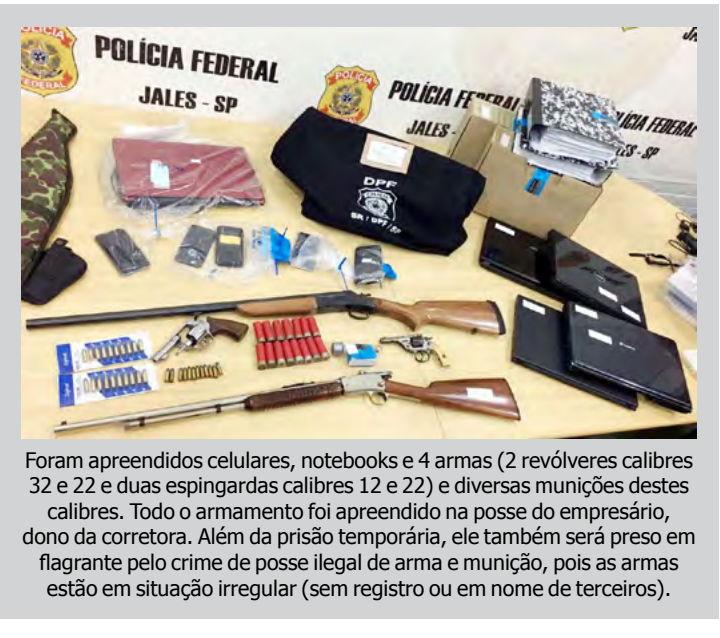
POLÍCIA FEDERAL
JALES - SP

POLÍCIA FEDERAL
JALES - SP

POLÍCIA FEDERAL
LES - SP

DPF
SR / DPF / SP

Foram apreendidos celulares, notebooks e 4 armas (2 revólveres calibres 32 e 22 e duas espingardas calibres 12 e 22) e diversas munições destes calibres. Todo o armamento foi apreendido na posse do empresário, dono da corretora. Além da prisão temporária, ele também será preso em flagrante pelo crime de posse ilegal de arma e munição, pois as armas estão em situação irregular (sem registro ou em nome de terceiros).